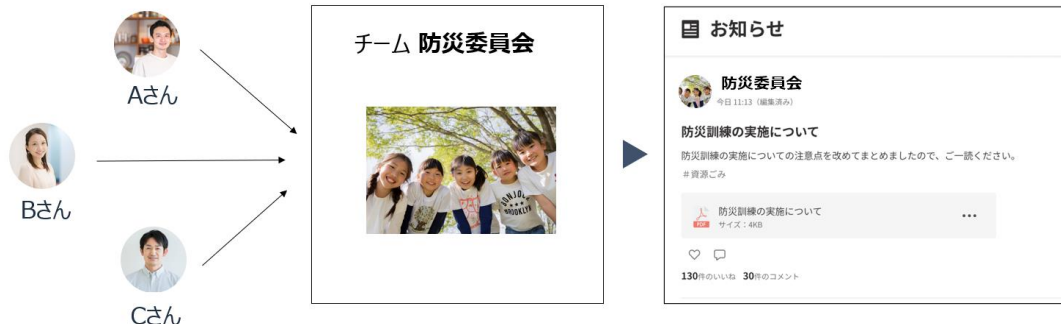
Aさん

Bさん

Cさん

チーム 防災委員会

お知らせ

防災委員会
今日 11:13（編集済み）

防災訓練の実施について

防災訓練の実施についての注意点を改めてまとめましたので、ご一読ください。
#資源ごみ

PDF 防災訓練の実施について
サイズ：4KB

130件のいいね 30件のコメント